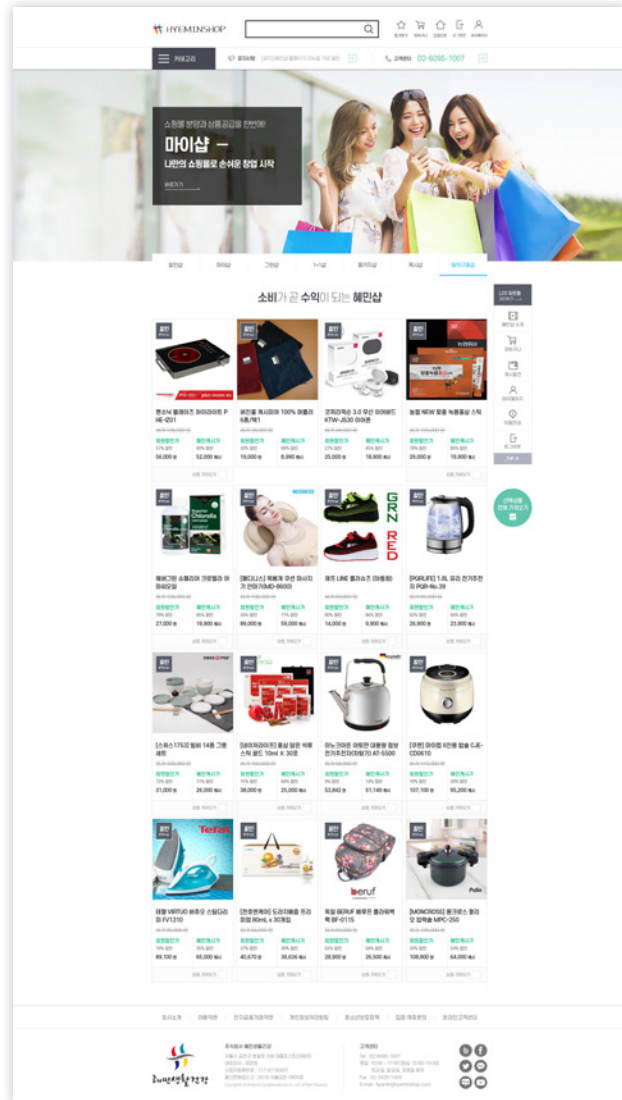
HYEMINSHOP

카테고리

02-6095-1007

쇼핑몰 분양과 상품공급을 한번에!

마이샵

나만의 쇼핑몰로 손쉬운 창업 시작

소비가 곧 수익이 되는 혜민샵

펜슈어 블랙라이트 하이라이트 PHE-Z01

56,000
52,000

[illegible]

19,000
8,990

코원 KTW-J530 이어폰

25,000
18,900

농협 NEW 맛좋 녹용홍삼 스틱

29,000
18,900

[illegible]

27,000
19,900

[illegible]

89,000
59,000

GRN RED

14,000
9,900

[PGRLIFE] 1.8L 유리 전기주전자 PGR-No.39

26,900
23,900

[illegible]

21,000
26,000

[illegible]

38,000
25,000

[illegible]

53,842
51,149

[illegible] CJE-CD0610

107,100
95,200

Tefal

테팔 VIRTUO 스팀다리미 FV1310

89,100
65,000

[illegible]

40,670
38,636

beruf

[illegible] BF-0115

28,900
26,500

[MONCROSS] 몽크로스 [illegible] MPC-250

106,800
64,000

TOP

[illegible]